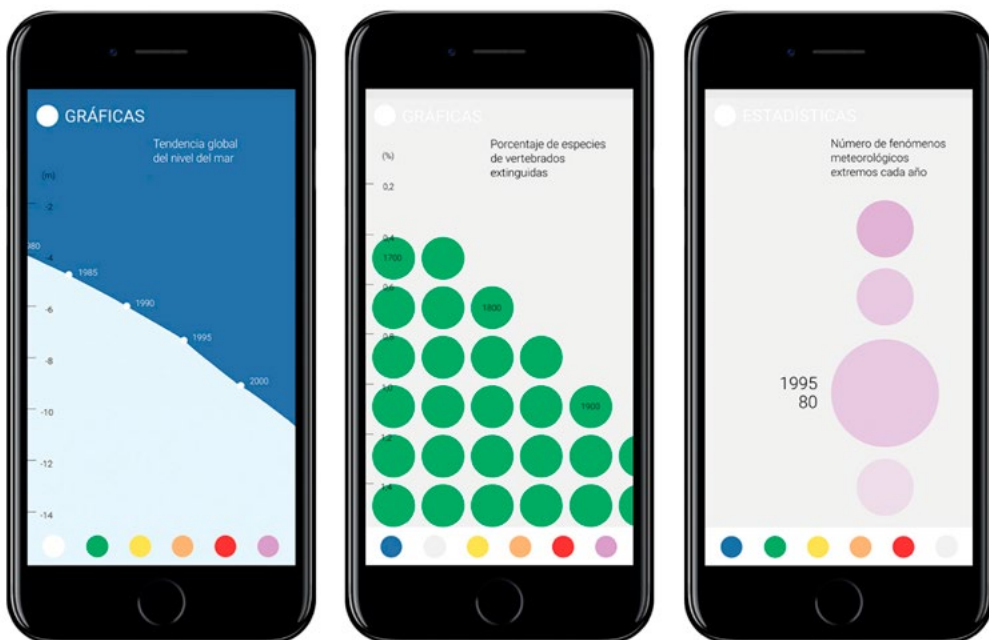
GRÁFICAS

Tendencia global del nivel del mar

(m)

-2

-4

-6

-8

-10

-12

-14

980

1985

1990

1995

2000

GRÁFICAS

Porcentaje de especies de vertebrados extinguidas

(%)

0,2

0,4

0,6

0,8

1,0

1,2

1,4

1700

1800

1900

ESTADÍSTICAS

Número de fenómenos meteorológicos extremos cada año

1995
80